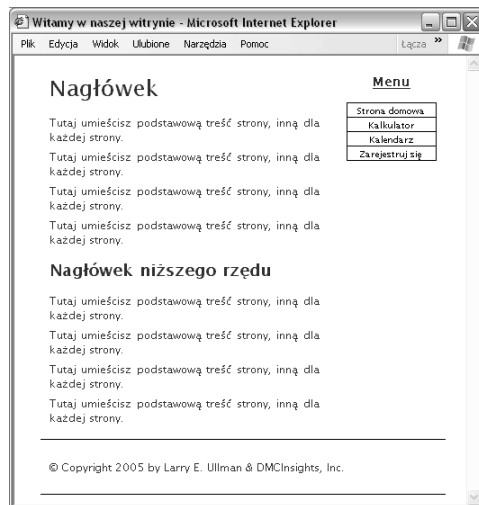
Witamy w naszej witrynie - Microsoft Internet Explorer

Plik Edycja Widok Ulubione Narzędzia Pomoc Łącza »

Nagłówek

Tutaj umieścisz podstawową treść strony, inną dla każdej strony.

Tutaj umieścisz podstawową treść strony, inną dla każdej strony.

Tutaj umieścisz podstawową treść strony, inną dla każdej strony.

Tutaj umieścisz podstawową treść strony, inną dla każdej strony.

Nagłówek niższego rzędu

Tutaj umieścisz podstawową treść strony, inną dla każdej strony.

Tutaj umieścisz podstawową treść strony, inną dla każdej strony.

Tutaj umieścisz podstawową treść strony, inną dla każdej strony.

Tutaj umieścisz podstawową treść strony, inną dla każdej strony.

Menu

Strona domowa
Kalkulator
Kalendarz
Zarejestruj się

© Copyright 2005 by Larry E. Ullman & DMCInsights, Inc.